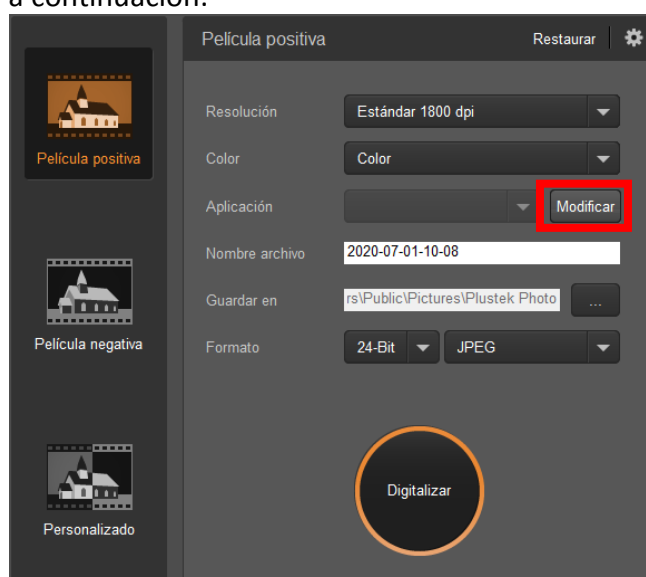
a continuación:

Película positiva

Película negativa

Personalizado

Película positiva Restaurar

Resolución Estándar 1800 dpi

Color Color

Aplicación Modificar

Nombre archivo 2020-07-01-10-08

Guardar en rs\Public\Pictures\Plustek Photo ...

Formato 24-Bit JPEG

Digitalizar